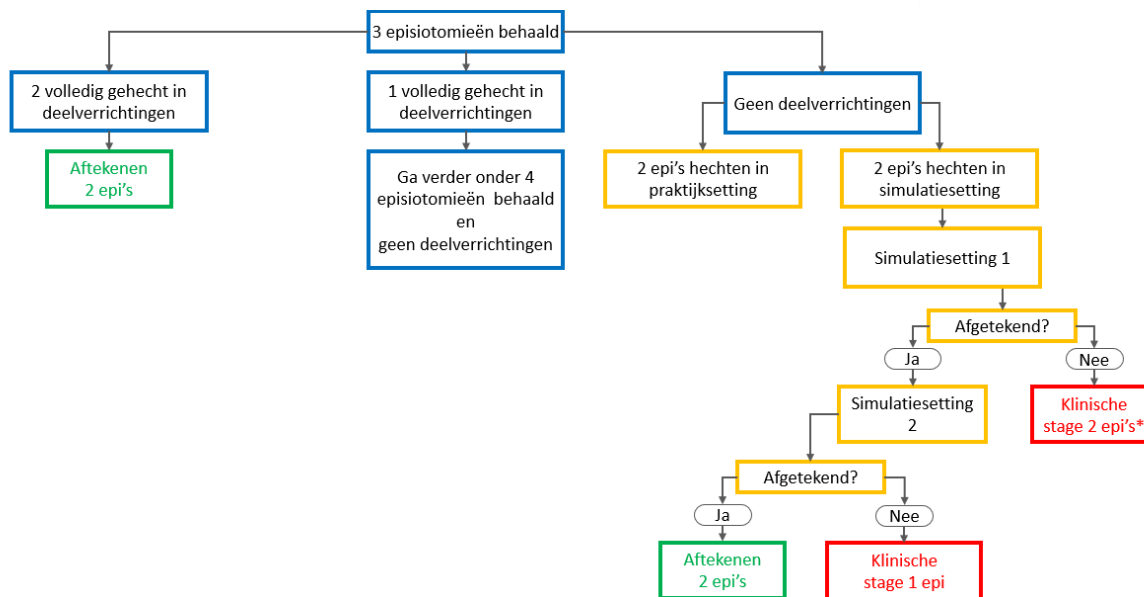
3 episiotomieën behaald

2 volledig gehecht in deelverrichtingen

Aftekenen 2 epi's

1 volledig gehecht in deelverrichtingen

Ga verder onder 4 episiotomieën behaald en geen deelverrichtingen

Geen deelverrichtingen

2 epi's hechten in praktijksetting

2 epi's hechten in simulatiesetting

Simulatiesetting 1

Afgetekend?

Ja

Nee

Klinische stage 2 epi's*

Simulatiesetting 2

Afgetekend?

Ja

Nee

Aftekenen 2 epi's

Klinische stage 1 epi